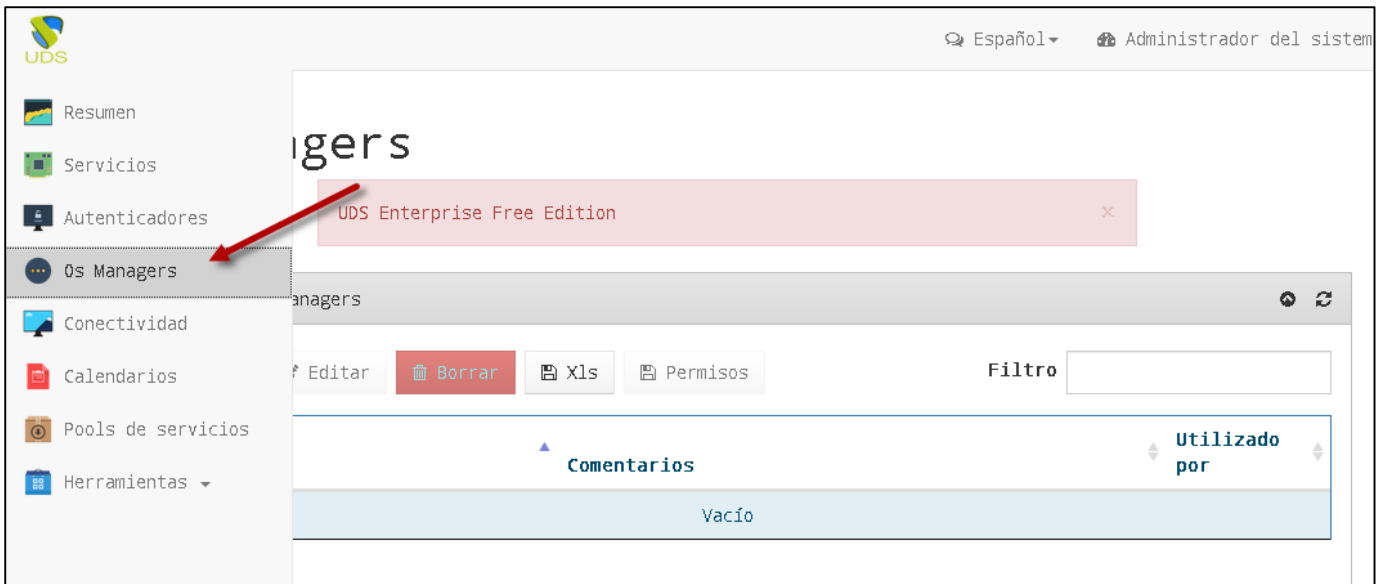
UDS

Español

Administrador del sistem

Resumen

Servicios

Autenticadores

Os Managers

Conectividad

Calendarios

Pools de servicios

Herramientas

agers

UDS Enterprise Free Edition

×

anagers

Editar

Borrar

Xls

Permisos

Filtro

| Comentarios | Utilizado por |
|---|---|
| Vacío | |